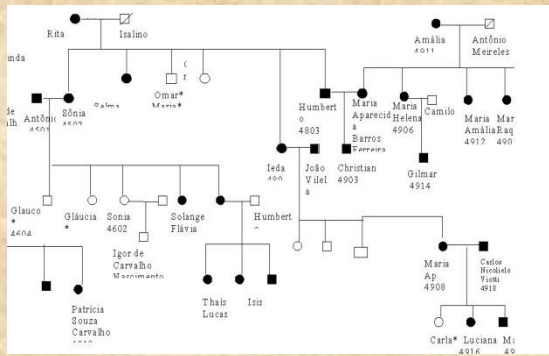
Rita
Isalino
Amália
4911
Antônio
Meireles
inda
de
alh
Antônio
4501
Sônia
4502
Selma
Omar*
Maria*
(
r
Humbert
o
4803
Maria
Aparecid
a
Barros
Ferreira
Maria
Helena
4906
Camilo
Maria
Amália
4912
Mar
Raq
490
Ieda
490
João
Vilel
a
Christian
4903
Gilmar
4914
Glauco
*
4604
Gláucia
*
Sonia
4602
Igor de
Carvalho
Nascimento
Solange
Flávia
Humbert
o
Maria
Ap
4908
Carlos
Nicolielo
Viotti
4918
Patrícia
Souza
Carvalho
4910
Thaís
Lucas
Isis
Carla*
Luciana
4916
M
49